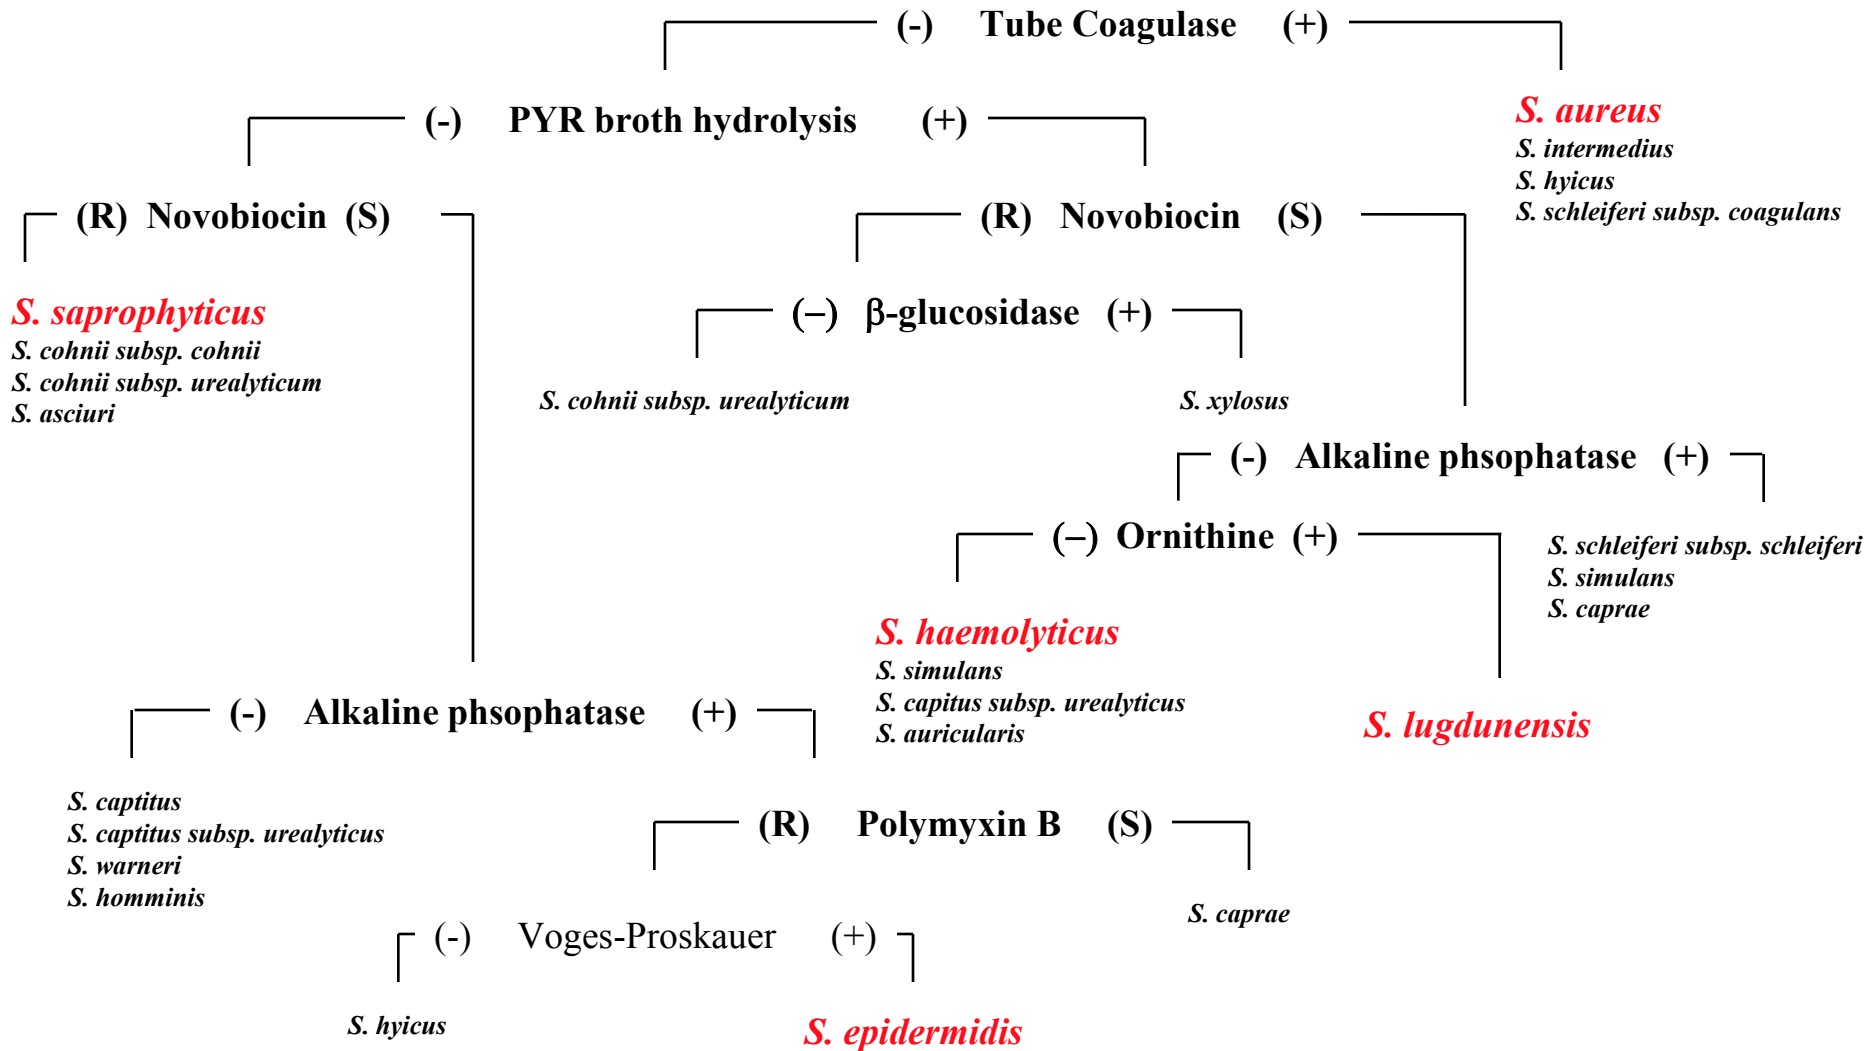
(-) Tube Coagulase (+)

S. aureus
S. intermedius
S. hyicus
S. schleiferi subsp. coagulans

(-) PYR broth hydrolysis (+)

(R) Novobiocin (S)

S. saprophyticus
S. cohnii subsp. cohnii
S. cohnii subsp. urealyticum
S. asciuri

(R) Novobiocin (S)

(–) β-glucosidase (+)

S. cohnii subsp. urealyticum

S. xylosus

(-) Alkaline phsophatase (+)

(–) Ornithine (+)

S. schleiferi subsp. schleiferi
S. simulans
S. caprae

S. haemolyticus
S. simulans
S. capitus subsp. urealyticus
S. auricularis

S. lugdunensis

(-) Alkaline phsophatase (+)

S. captitus
S. captitus subsp. urealyticus
S. warneri
S. homminis

(R) Polymyxin B (S)

S. caprae

(-) Voges-Proskauer (+)

S. hyicus

S. epidermidis